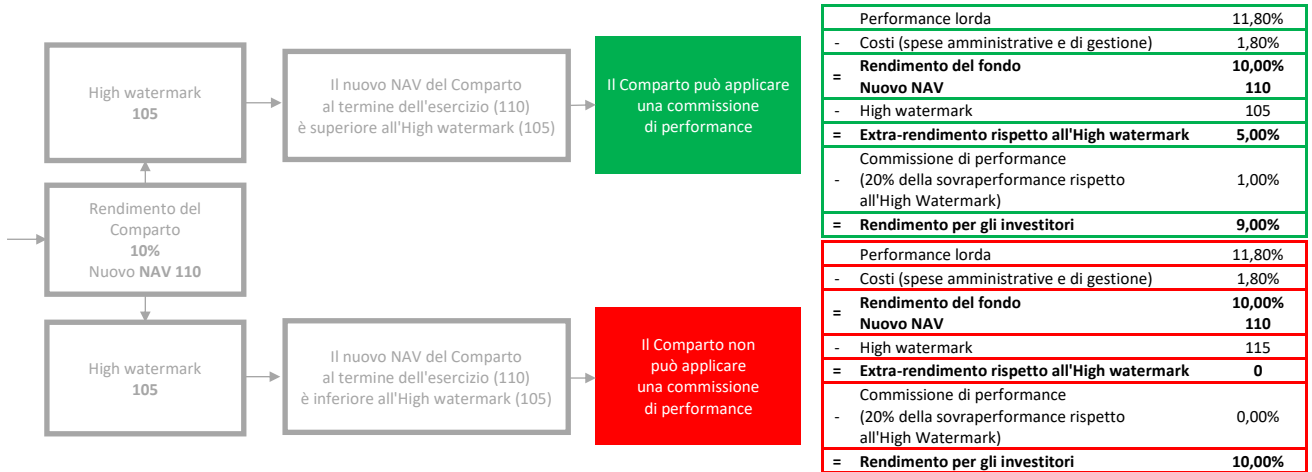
High watermark
**105**

Il nuovo NAV del Comparto al termine dell'esercizio (110) è superiore all'High watermark (105)

Il Comparto può applicare una commissione di performance

Rendimento del Comparto
**10%**
Nuovo **NAV 110**

High watermark
**105**

Il nuovo NAV del Comparto al termine dell'esercizio (110) è inferiore all'High watermark (105)

Il Comparto non può applicare una commissione di performance

| | | |
|---|---|---|
| | Performance lorda | 11,80% |
| - | Costi (spese amministrative e di gestione) | 1,80% |
| = | **Rendimento del fondo** **Nuovo NAV** | **10,00%** **110** |
| - | High watermark | 105 |
| = | **Extra-rendimento rispetto all'High watermark** | **5,00%** |
| - | Commissione di performance (20% della sovraperformance rispetto all'High Watermark) | 1,00% |
| = | **Rendimento per gli investitori** | **9,00%** |

| | | |
|---|---|---|
| | Performance lorda | 11,80% |
| - | Costi (spese amministrative e di gestione) | 1,80% |
| = | **Rendimento del fondo** **Nuovo NAV** | **10,00%** **110** |
| - | High watermark | 115 |
| = | **Extra-rendimento rispetto all'High watermark** | **0** |
| - | Commissione di performance (20% della sovraperformance rispetto all'High Watermark) | 0,00% |
| = | **Rendimento per gli investitori** | **10,00%** |